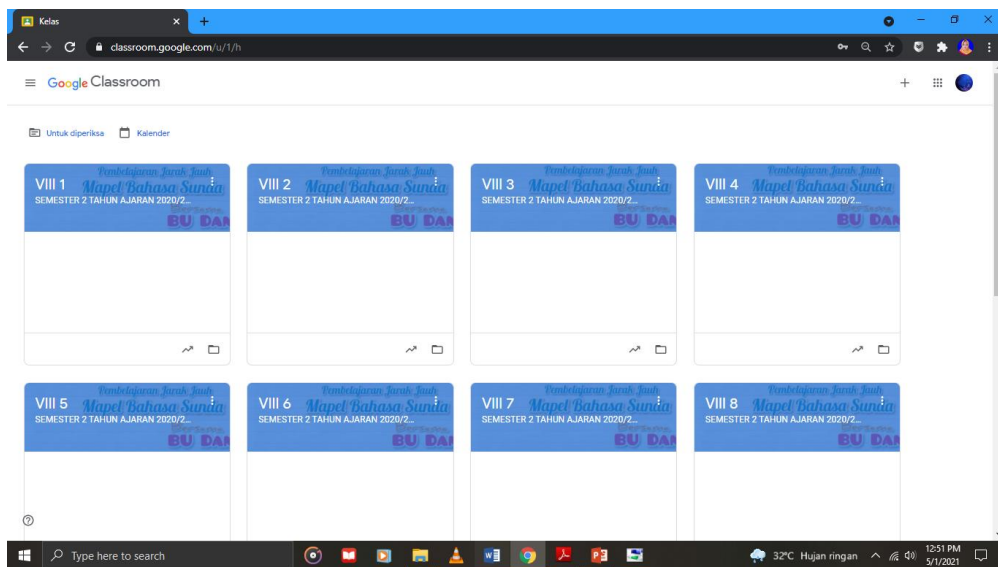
Kelas

classroom.google.com/u/1/h

Google Classroom

Untuk diperiksa Kalender

VIII 1
Pembelajaran Jarak Jauh
Mapel Bahasa Sunda
SEMESTER 2 TAHUN AJARAN 2020/2...
BU DAN

VIII 2
Pembelajaran Jarak Jauh
Mapel Bahasa Sunda
SEMESTER 2 TAHUN AJARAN 2020/2...
BU DAN

VIII 3
Pembelajaran Jarak Jauh
Mapel Bahasa Sunda
SEMESTER 2 TAHUN AJARAN 2020/2...
BU DAN

VIII 4
Pembelajaran Jarak Jauh
Mapel Bahasa Sunda
SEMESTER 2 TAHUN AJARAN 2020/2...
BU DAN

VIII 5
Pembelajaran Jarak Jauh
Mapel Bahasa Sunda
SEMESTER 2 TAHUN AJARAN 2020/2...
BU DAN

VIII 6
Pembelajaran Jarak Jauh
Mapel Bahasa Sunda
SEMESTER 2 TAHUN AJARAN 2020/2...
BU DAN

VIII 7
Pembelajaran Jarak Jauh
Mapel Bahasa Sunda
SEMESTER 2 TAHUN AJARAN 2020/2...
BU DAN

VIII 8
Pembelajaran Jarak Jauh
Mapel Bahasa Sunda
SEMESTER 2 TAHUN AJARAN 2020/2...
BU DAN

Type here to search

32°C Hujan ringan

12:51 PM
5/1/2021